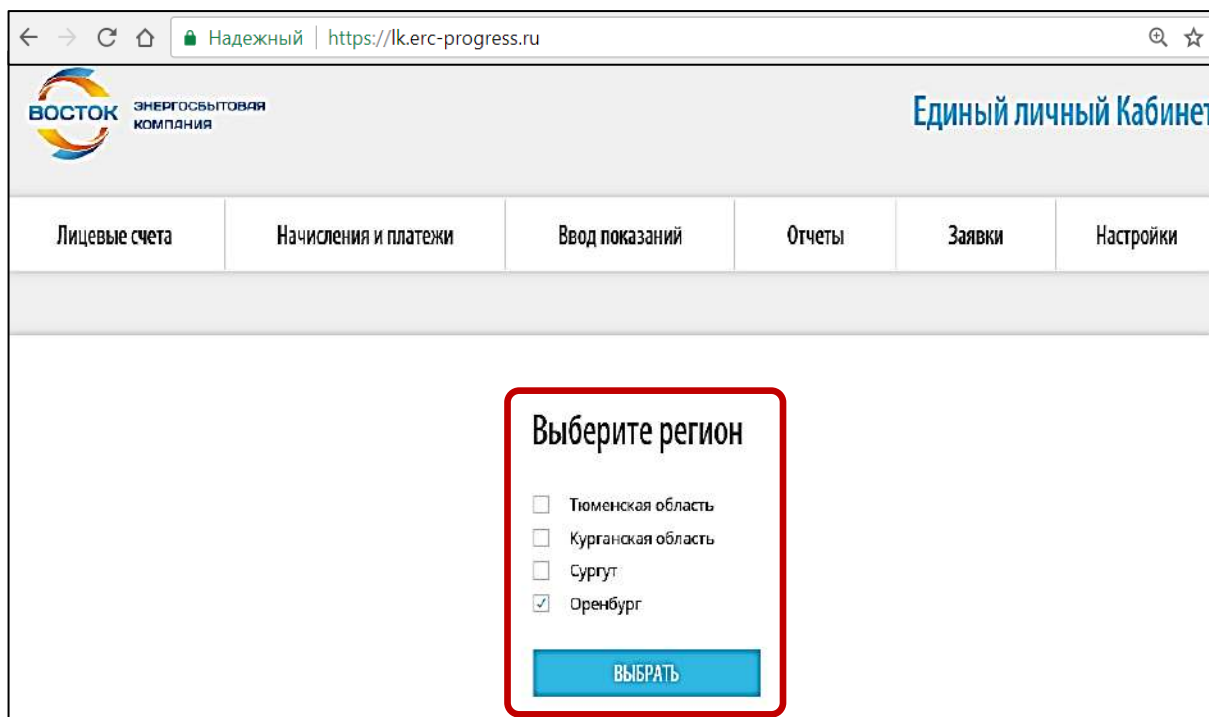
Надежный | https://lk.erc-progress.ru

ВОСТОК ЭНЕРГОСБЫТОВАЯ КОМПАНИЯ

Единый личный Кабинет

Лицевые счета
Начисления и платежи
Ввод показаний
Отчеты
Заявки
Настройки

Выберите регион

Тюменская область
Курганская область
Сургут
Оренбург

ВЫБРАТЬ